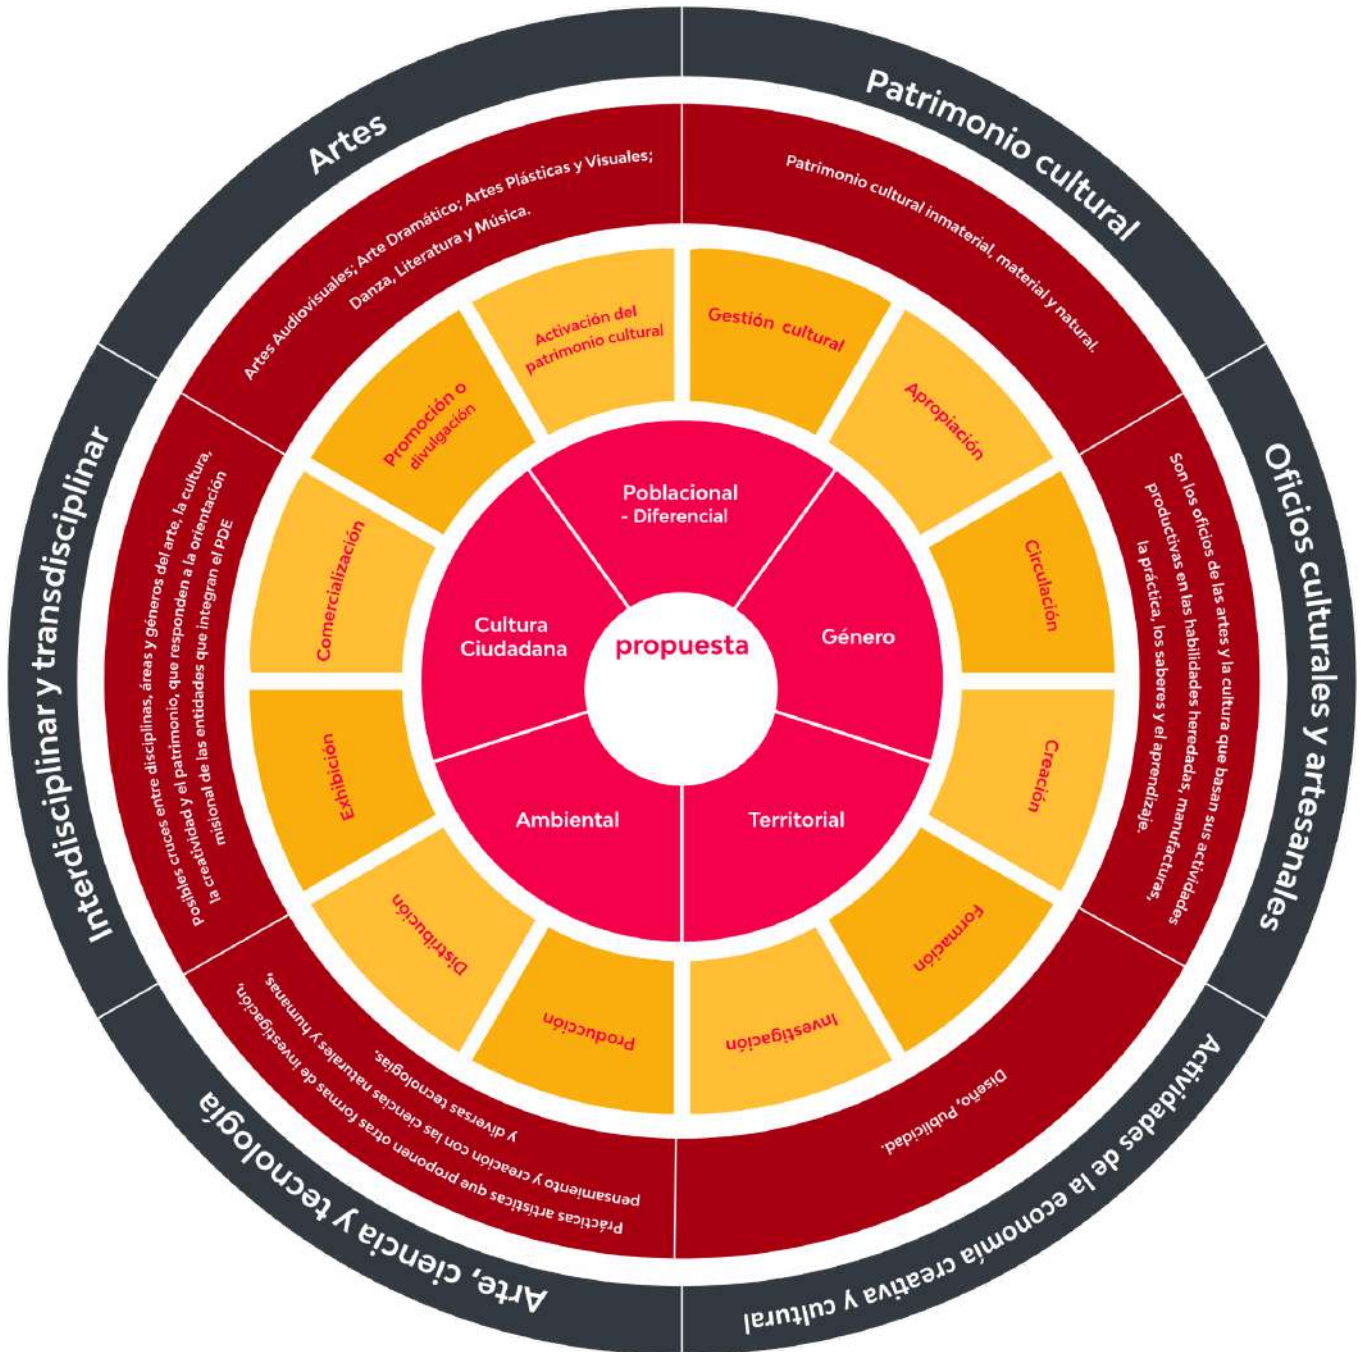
Artes

Artes Audiovisuales; Arte Dramático; Artes Plásticas y Visuales; Danza, Literatura y Música.

Patrimonio cultural

Patrimonio cultural inmaterial, material y natural.

Oficios culturales y artesanales

Son los oficios de las artes y la cultura que basan sus actividades productivas en las habilidades heredadas, manufacturas, la práctica, los saberes y el aprendizaje.

Actividades de la economía creativa y cultural

Diseño, Publicidad.

Arte, ciencia y tecnología

Prácticas artísticas que proponen otras formas de investigación, pensamiento y creación con las ciencias naturales y humanas, y diversas tecnologías.

Interdisciplinar y transdisciplinar

Posibles cruces entre disciplinas, áreas y géneros del arte, la cultura, la creatividad y el patrimonio, que responden a la orientación misional de las entidades que integran el PDE

Activación del patrimonio cultural

Gestión cultural

Apropiación

Circulación

Creación

Formación

Investigación

Producción

Distribución

Exhibición

Comercialización

Promoción o divulgación

Poblacional - Diferencial

Género

Territorial

Ambiental

Cultura Ciudadana

propuesta